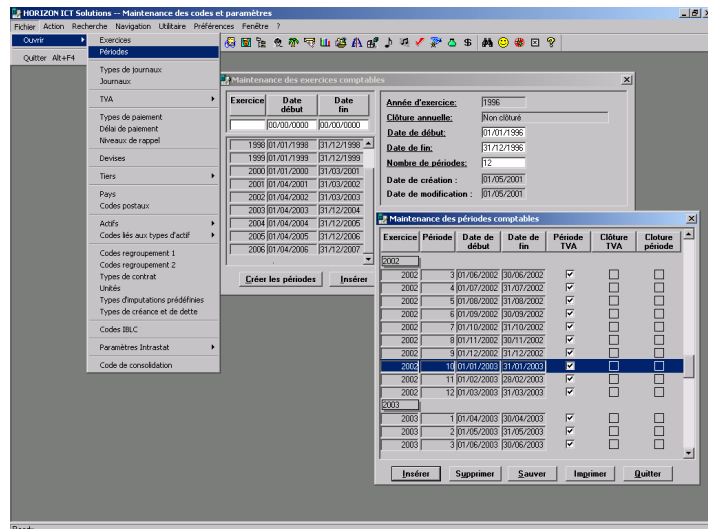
HORIZON ICT Solutions -- Maintenance des codes et paramètres

Fichier Action Recherche Navigation Utilitaire Préférences Fenêtre ?

Ouvrir
Quitter Alt+F4

Exercices
Périodes
Types de journaux
Journaux
TVA
Types de paiement
Délai de paiement
Niveaux de rappel
Devises
Tiers
Pays
Codes postaux
Actifs
Codes liés aux types d'actif
Codes regroupement 1
Codes regroupement 2
Types de contrat
Unités
Types d'imputations prédéfinies
Types de créance et de dette
Codes IBLC
Paramètres Intrastat
Code de consolidation

Maintenance des exercices comptables

| Exercice | Date début | Date fin |
|---|---|---|
| | 00/00/0000 | 00/00/0000 |
| 1998 | 01/01/1998 | 31/12/1998 |
| 1999 | 01/01/1999 | 31/12/1999 |
| 2000 | 01/01/2000 | 31/03/2001 |
| 2001 | 01/04/2001 | 31/03/2002 |
| 2002 | 01/04/2002 | 31/03/2003 |
| 2003 | 01/04/2003 | 31/12/2004 |
| 2004 | 01/04/2004 | 31/12/2005 |
| 2005 | 01/04/2005 | 31/12/2006 |
| 2006 | 01/04/2006 | 31/12/2007 |

Créer les périodes
Insérer

Année d'exercice: 1996
Clôture annuelle: Non clôturé
Date de début: 01/01/1996
Date de fin: 31/12/1996
Nombre de périodes: 12
Date de création : 01/05/2001
Date de modification : 01/05/2001

Maintenance des périodes comptables

| Exercice | Période | Date de début | Date de fin | Période TVA | Clôture TVA | Cloture période |
|---|---|---|---|---|---|---|
| 2002 | | | | | | |
| 2002 | 3 | 01/06/2002 | 30/06/2002 | ☑ | ☐ | ☐ |
| 2002 | 4 | 01/07/2002 | 31/07/2002 | ☑ | ☐ | ☐ |
| 2002 | 5 | 01/08/2002 | 31/08/2002 | ☑ | ☐ | ☐ |
| 2002 | 6 | 01/09/2002 | 30/09/2002 | ☑ | ☐ | ☐ |
| 2002 | 7 | 01/10/2002 | 31/10/2002 | ☑ | ☐ | ☐ |
| 2002 | 8 | 01/11/2002 | 30/11/2002 | ☑ | ☐ | ☐ |
| 2002 | 9 | 01/12/2002 | 31/12/2002 | ☑ | ☐ | ☐ |
| 2002 | 10 | 01/01/2003 | 31/01/2003 | ☑ | ☐ | ☐ |
| 2002 | 11 | 01/02/2003 | 28/02/2003 | ☑ | ☐ | ☐ |
| 2002 | 12 | 01/03/2003 | 31/03/2003 | ☑ | ☐ | ☐ |
| 2003 | | | | | | |
| 2003 | 1 | 01/04/2003 | 30/04/2003 | ☑ | ☐ | ☐ |
| 2003 | 2 | 01/05/2003 | 31/05/2003 | ☑ | ☐ | ☐ |
| 2003 | 3 | 01/06/2003 | 30/06/2003 | ☑ | ☐ | ☐ |

Insérer Supprimer Sauver Imprimer Quitter

Ready